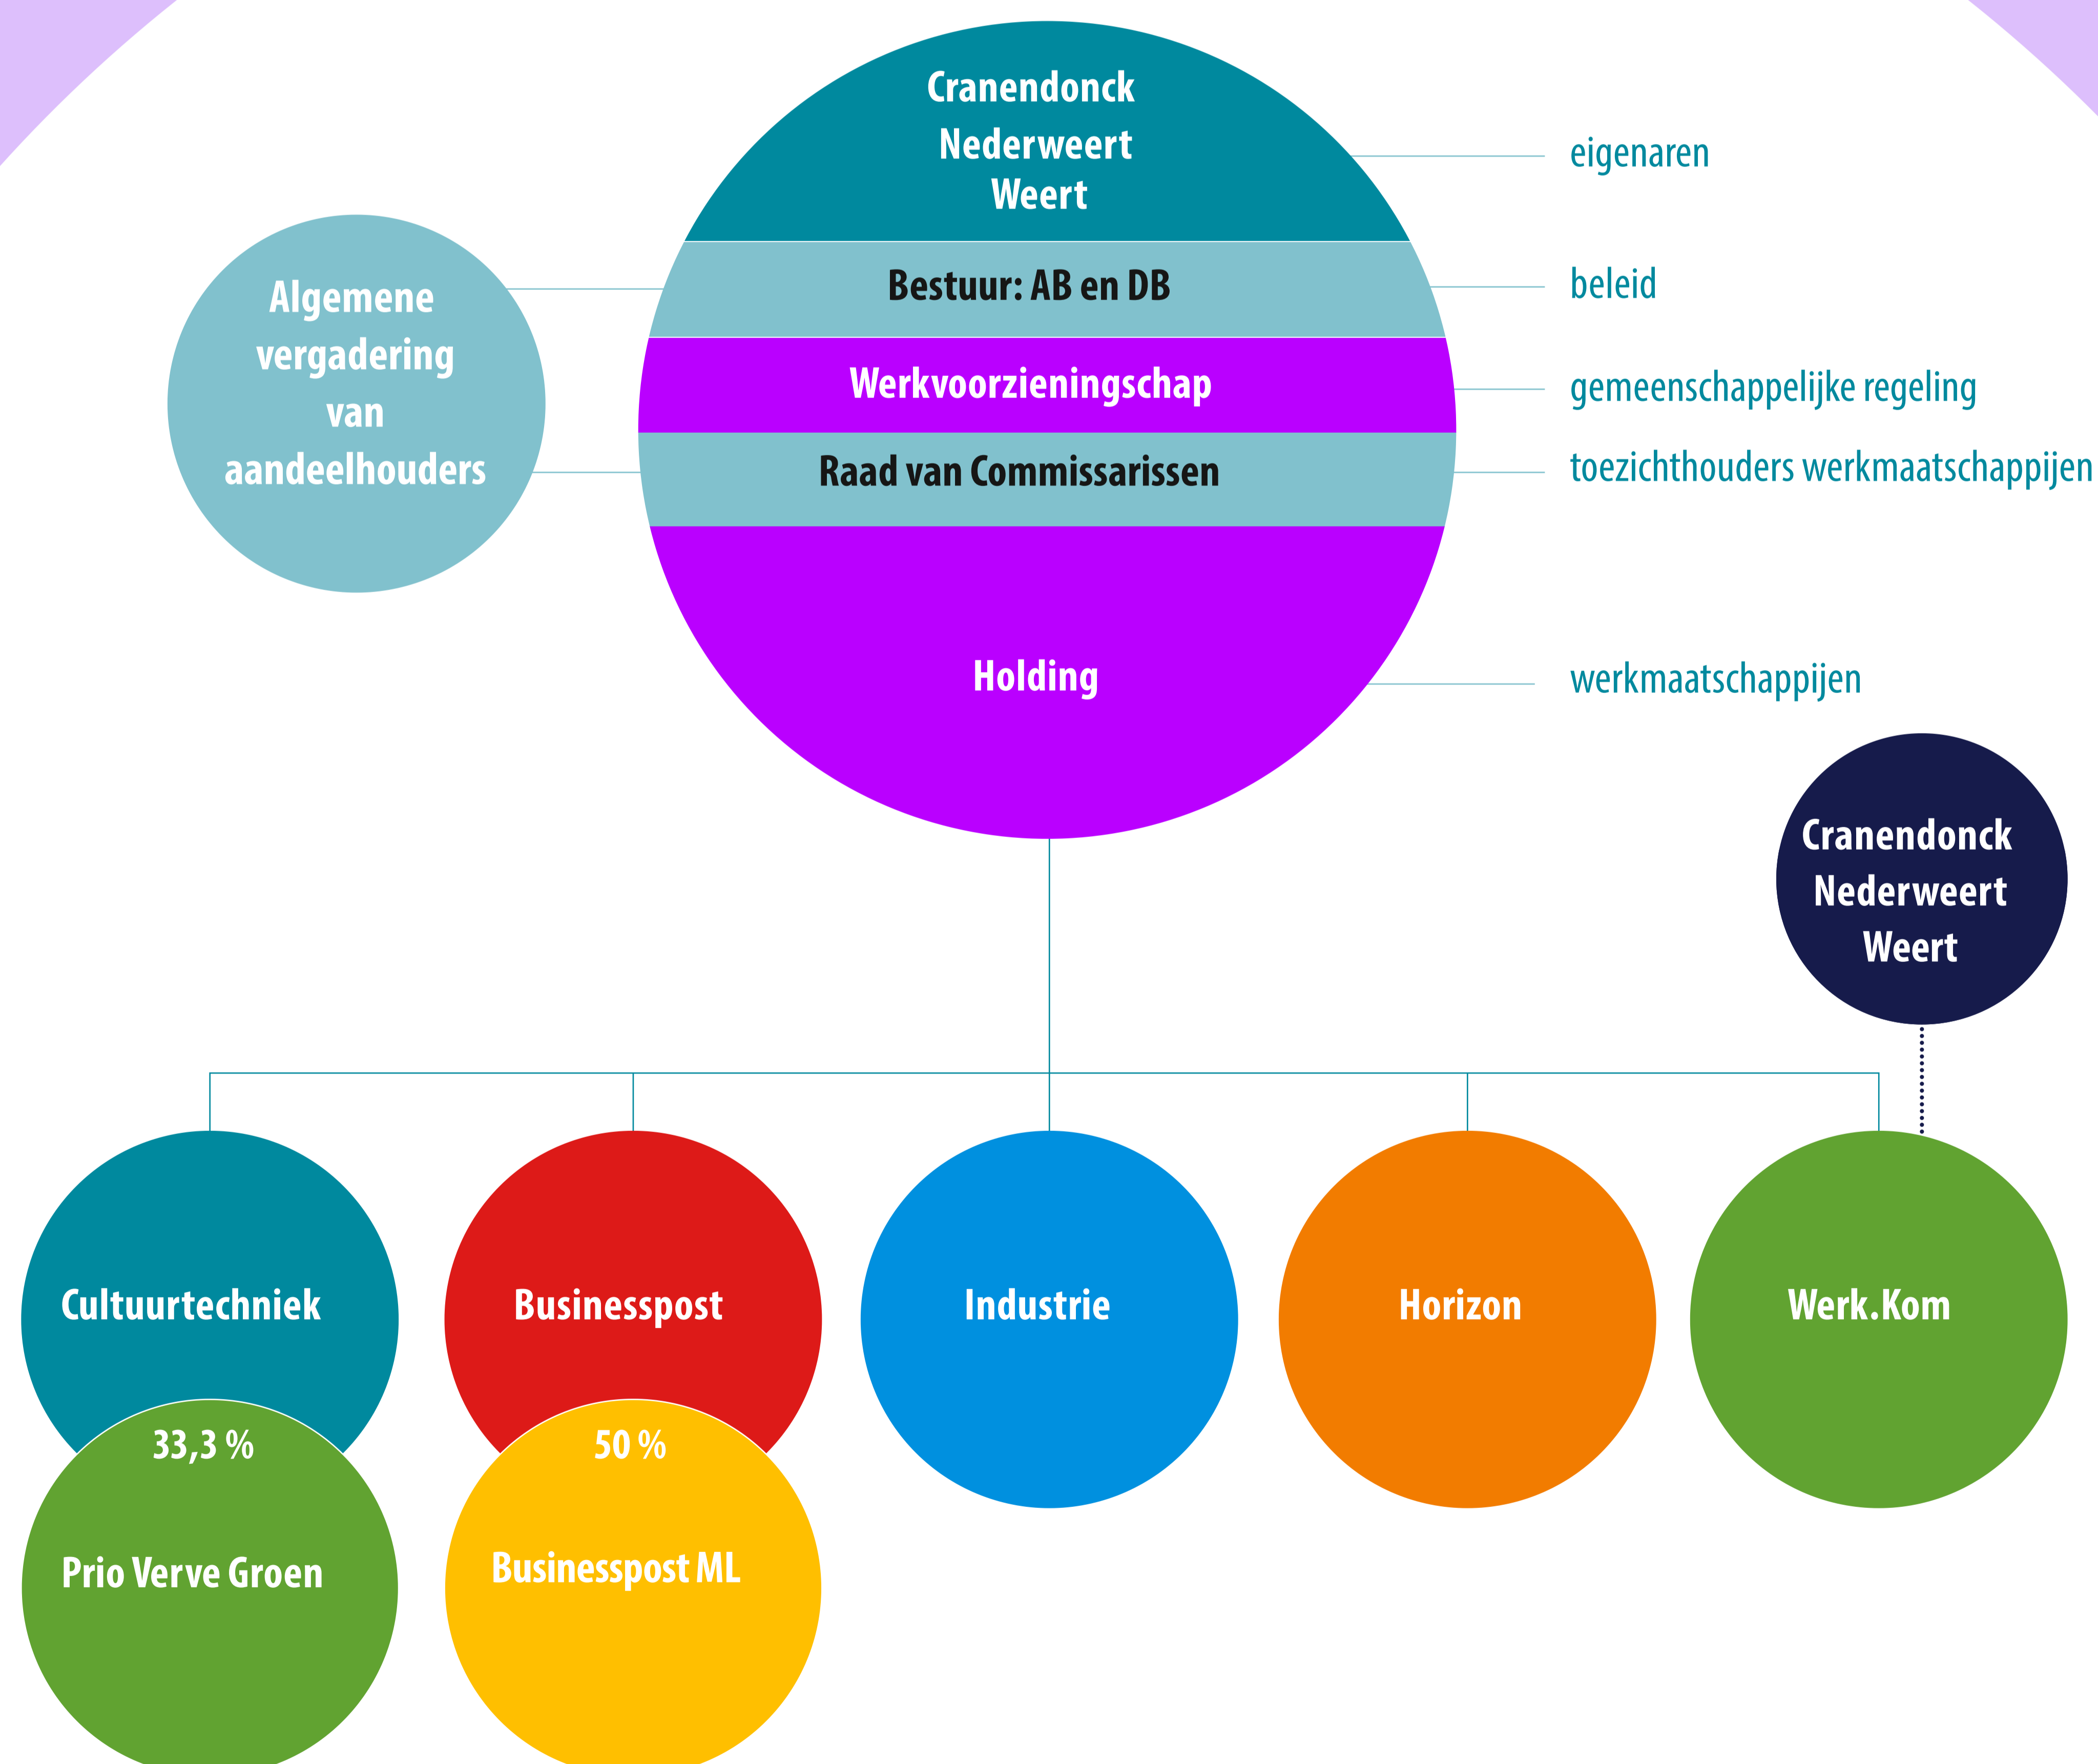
Cranendonck
Nederweert
Weert

eigenaren

Algemene vergadering van aandeelhouders

Bestuur: AB en DB

beleid

Werkvoorzieningschap

gemeenschappelijke regeling

Raad van Commissarissen

toezichthouders werkmaatschappijen

Holding

werkmaatschappijen

Cranendonck
Nederweert
Weert

Cultuurtechniek

Businesspost

Industrie

Horizon

Werk.Kom

33,3 %

Prio Verve Groen

50 %

Businesspost ML